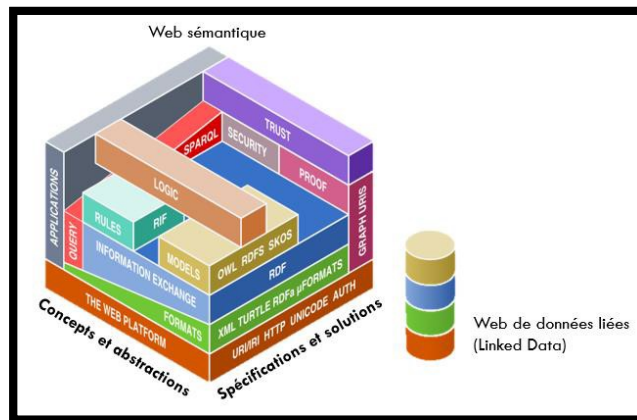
Web sémantique

TRUST
SPARQL
SECURITY
PROOF
LOGIC
APPLICATIONS
RULES
RIF
QUERY
INFORMATION EXCHANGE
MODELS
OWL RDFS SKOS
RDF
GRAPH URIS
THE WEB PLATFORM
FORMATS
XML TURTLE RDFa µFORMATS
URI/IRI HTTP UNICODE AUTH

Concepts et abstractions
Spécifications et solutions

Web de données liées
(Linked Data)